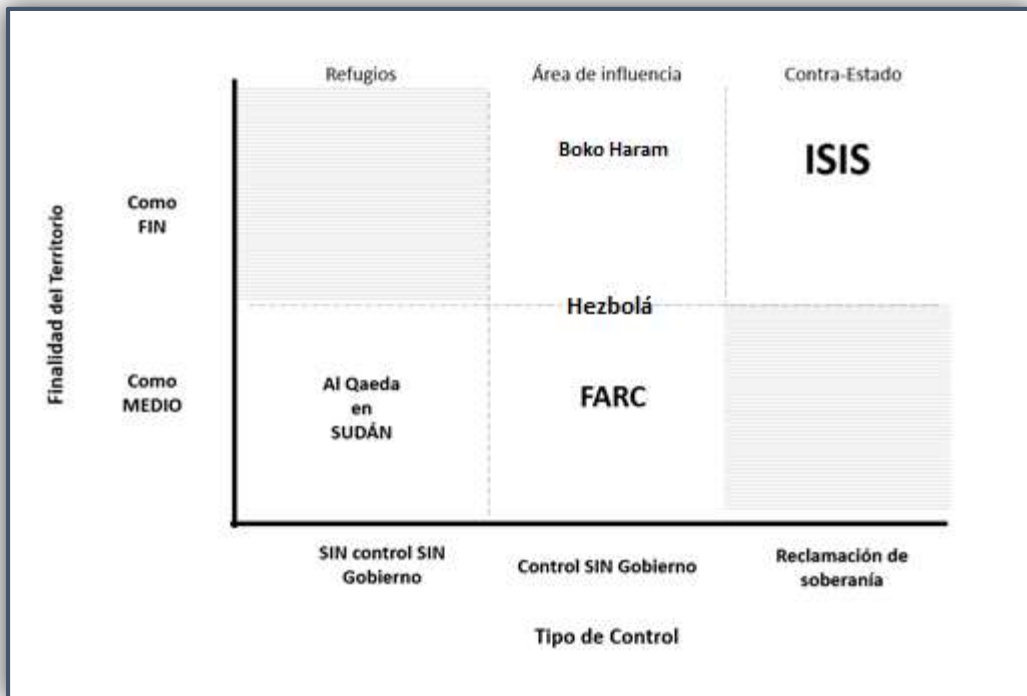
Refugios

Área de influencia

Contra-Estado

Finalidad del Territorio

Como FIN

Boko Haram

ISIS

Hezbolá

Como MEDIO

Al Qaeda en SUDÁN

FARC

SIN control SIN Gobierno

Control SIN Gobierno

Reclamación de soberanía

Tipo de Control